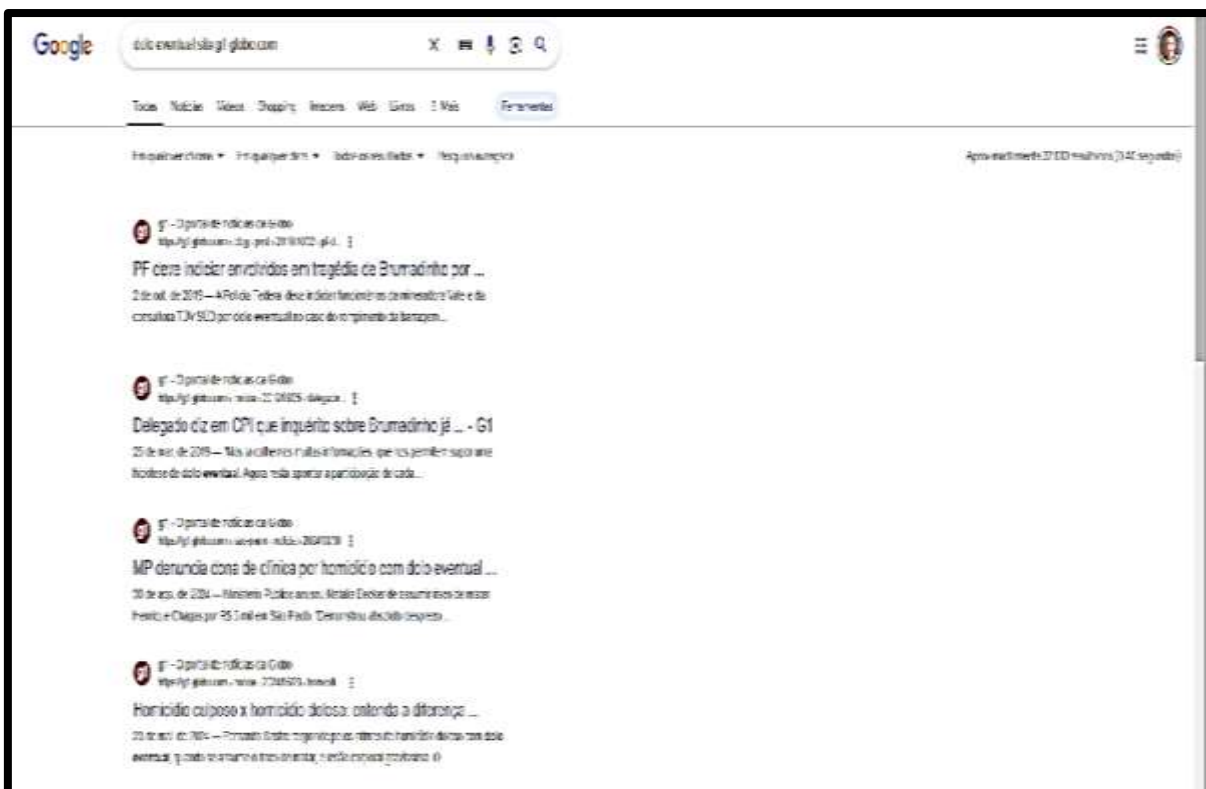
Google

dolo eventual site:g1.globo.com

Todas Notícias Vídeos Shopping Imagens Web Livros ⋮ Mais

Ferramentas

Em qualquer idioma ▾ Em qualquer data ▾ Todos os resultados ▾ Pesquisa avançada

Aproximadamente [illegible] resultados ([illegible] segundos)

g1 - O portal de notícias da Globo
https://g1.globo.com › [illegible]

PF deve indiciar envolvidos em tragédia de Brumadinho por ...

2 de out. de 2019 — A Polícia Federal deve indiciar funcionários da mineradora Vale e da consultoria TÜV SÜD por dolo eventual no caso do rompimento da barragem...

g1 - O portal de notícias da Globo
https://g1.globo.com › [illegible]

Delegado diz em CPI que inquérito sobre Brumadinho já ... - G1

25 de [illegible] de 2019 — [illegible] informações, que nos permitem suportar hipótese de dolo eventual. Agora resta apontar a participação de cada...

g1 - O portal de notícias da Globo
https://g1.globo.com › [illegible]

MP denuncia dona de clínica por homicídio com dolo eventual ...

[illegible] de 2024 — Ministério Público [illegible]

g1 - O portal de notícias da Globo
https://g1.globo.com › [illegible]

Homicídio culposo x homicídio doloso: entenda a diferença ...

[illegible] — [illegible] homicídio doloso com dolo eventual, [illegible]